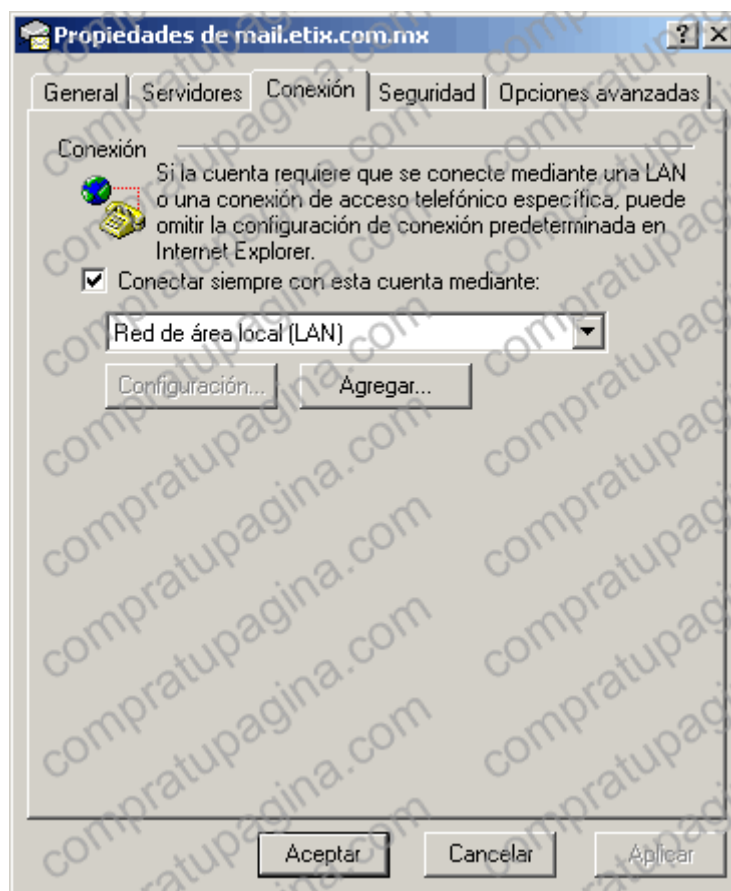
Propiedades de mail.etix.com.mx ? X

General | Servidores | Conexión | Seguridad | Opciones avanzadas

Conexión

Si la cuenta requiere que se conecte mediante una LAN o una conexión de acceso telefónico específica, puede omitir la configuración de conexión predeterminada en Internet Explorer.

☑ Conectar siempre con esta cuenta mediante:

Red de área local (LAN)

Configuración... Agregar...

Aceptar Cancelar Aplicar

compratupagina.com